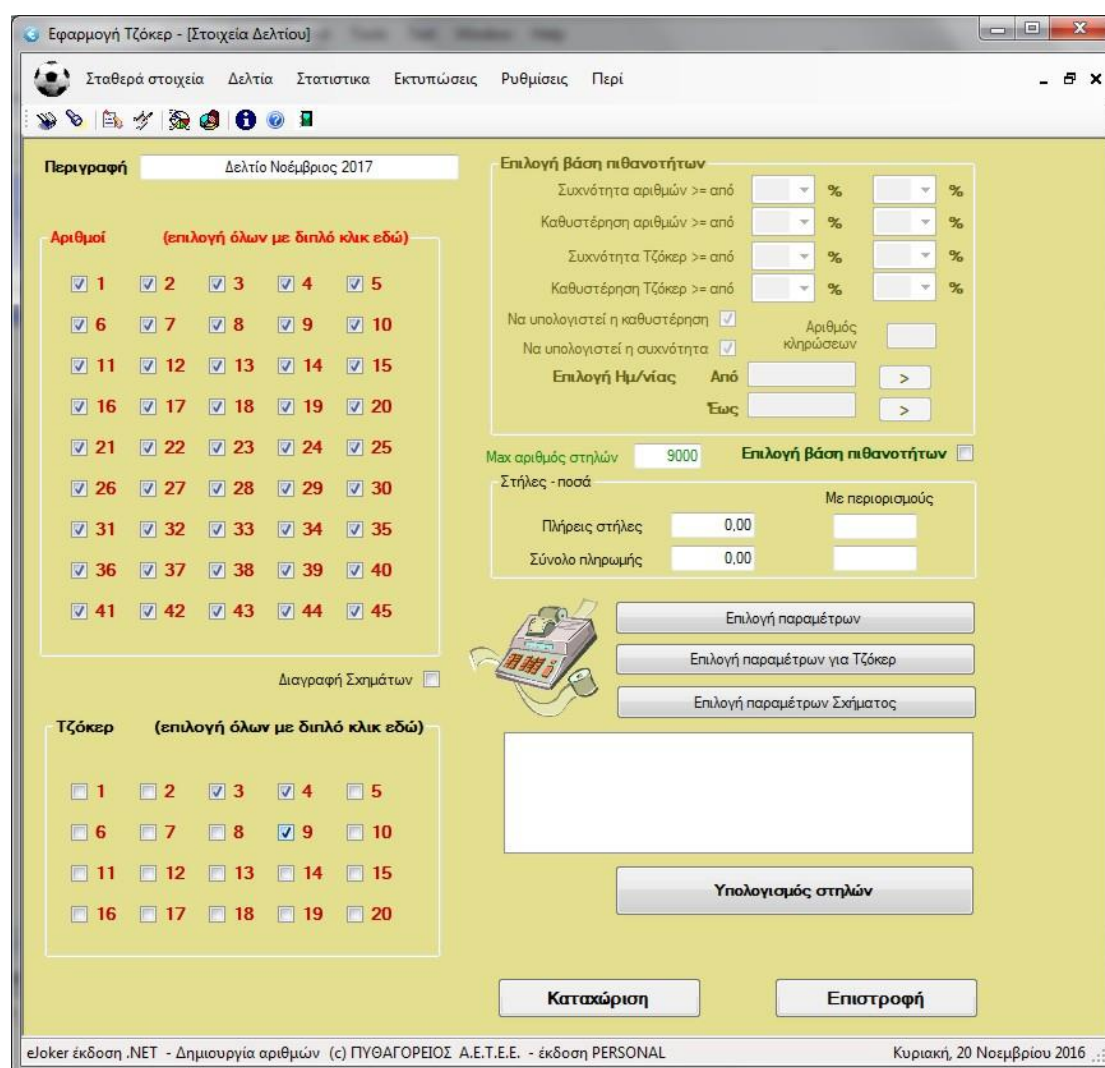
Εφαρμογή Τζόκερ - [Στοιχεία Δελτίου]

Σταθερά στοιχεία   Δελτία   Στατιστικα   Εκτυπώσεις   Ρυθμίσεις   Περί

Περιγραφή   Δελτίο Νοέμβριος 2017

Αριθμοί   (επιλογή όλων με διπλό κλικ εδώ)

1 2 3 4 5
6 7 8 9 10
11 12 13 14 15
16 17 18 19 20
21 22 23 24 25
26 27 28 29 30
31 32 33 34 35
36 37 38 39 40
41 42 43 44 45

Διαγραφή Σχημάτων

Τζόκερ   (επιλογή όλων με διπλό κλικ εδώ)

1 2 3 4 5
6 7 8 9 10
11 12 13 14 15
16 17 18 19 20

Επιλογή βάση πιθανοτήτων

Συχνότητα αριθμών >= από   %   %
Καθυστέρηση αριθμών >= από   %   %
Συχνότητα Τζόκερ >= από   %   %
Καθυστέρηση Τζόκερ >= από   %   %

Να υπολογιστεί η καθυστέρηση
Να υπολογιστεί η συχνότητα
Αριθμός κληρώσεων

Επιλογή Ημ/νίας   Από   >
Έως   >

Max αριθμός στηλών   9000   Επιλογή βάση πιθανοτήτων

Στήλες - ποσά
Με περιορισμούς
Πλήρεις στήλες   0,00
Σύνολο πληρωμής   0,00

Επιλογή παραμέτρων
Επιλογή παραμέτρων για Τζόκερ
Επιλογή παραμέτρων Σχήματος

Υπολογισμός στηλών

Καταχώριση   Επιστροφή

eJoker έκδοση .NET - Δημιουργία αριθμών (c) ΠΥΘΑΓΟΡΕΙΟΣ Α.Ε.Τ.Ε.Ε. - έκδοση PERSONAL   Κυριακή, 20 Νοεμβρίου 2016